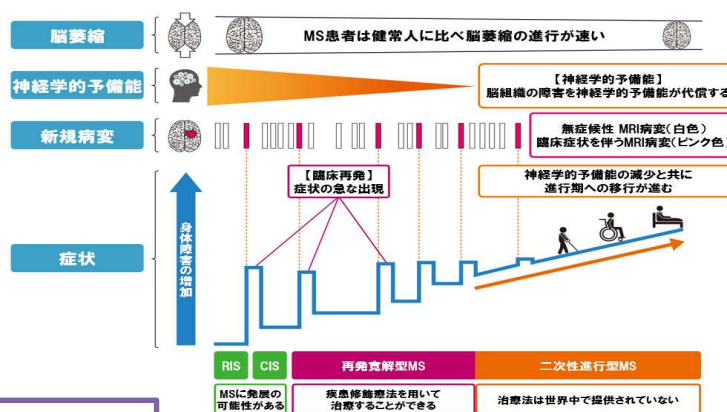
脳萎縮

MS患者は健常人に比べ脳萎縮の進行が速い

神経学的予備能

【神経学的予備能】
脳組織の障害を神経学的予備能が代償する

新規病変

無症候性 MRI病変（白色）
臨床症状を伴うMRI病変（ピンク色）

症状

身体障害の増加

【臨床再発】
症状の急な出現

神経学的予備能の減少と共に
進行期への移行が進む

RIS

CIS

再発寛解型MS

二次性進行型MS

MSに発展の
可能性がある

疾患修飾療法を用いて
治療することができる

治療法は世界中で提供されていない